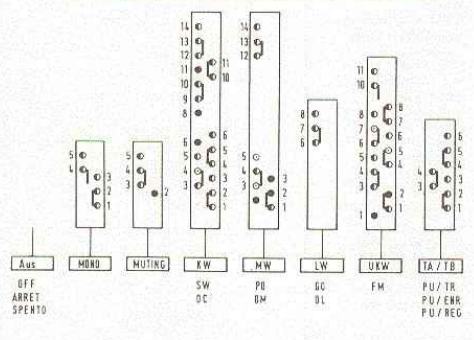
Aus
OFF
ARRET
SPENTO

MONO
5
4
3
2
1

MUTING
5
4
3
2

KW
SW
OC
14
13
12
11
10
9
8
7
6
5
4
3
2
1
11
10
6
5
4
3
2
1

MW
PO
OM
14
13
12
6
5
4
3
2
1
3
2
1

LW
GO
OL
8
7
6

UKW
FM
11
10
8
7
6
5
4
3
2
1
8
7
6
5
4
3
2

TA / TB
PU / TR
PU / ENR
PU / REG
6
5
4
3
2
1
3